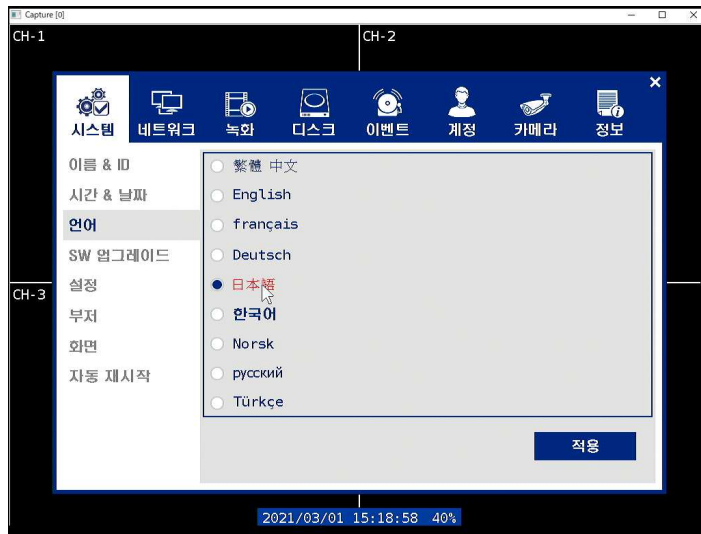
Capture [0]

CH-1

CH-2

CH-3

시스템 네트워크 녹화 디스크 이벤트 계정 카메라 정보

이름 & ID
시간 & 날짜
언어
SW 업그레이드
설정
부저
화면
자동 재시작

繁體 中文
English
français
Deutsch
日本語
한국어
Norsk
русский
Türkçe

적용

2021/03/01 15:18:58 40%